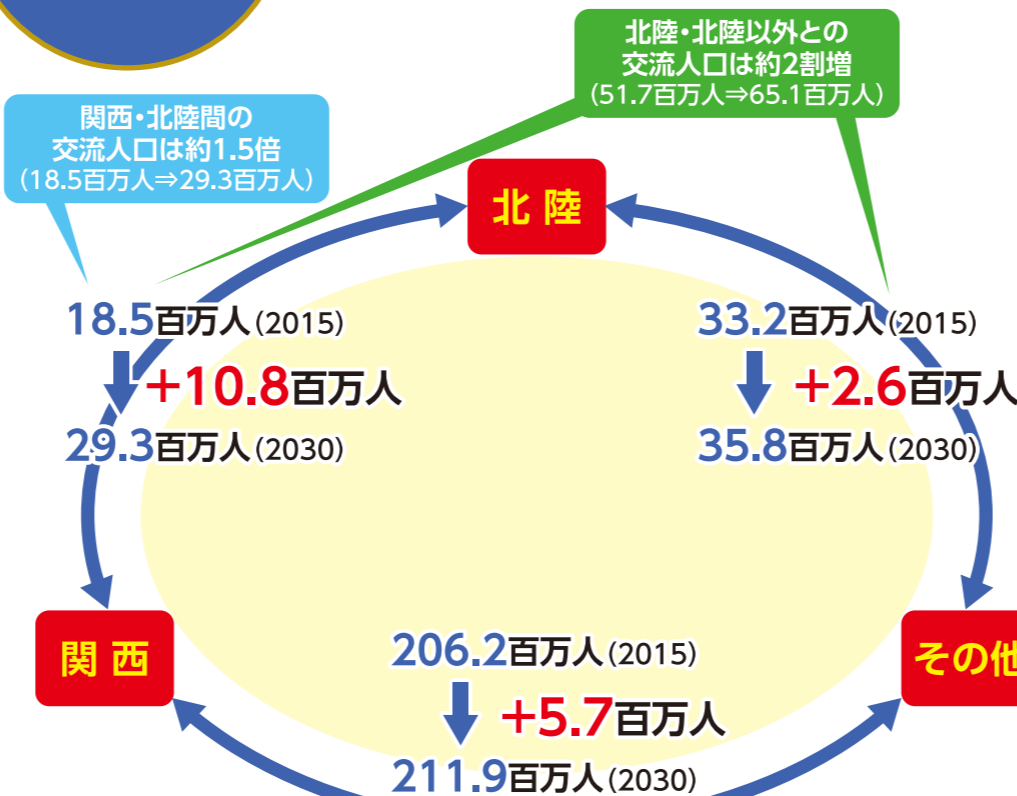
北陸・北陸以外との交流人口は約2割増
（51.7百万人⇒65.1百万人）

関西・北陸間の交流人口は約1.5倍
（18.5百万人⇒29.3百万人）

北 陸

18.5百万人（2015）
+10.8百万人
29.3百万人（2030）

33.2百万人（2015）
+2.6百万人
35.8百万人（2030）

関 西

206.2百万人（2015）
+5.7百万人
211.9百万人（2030）

その他